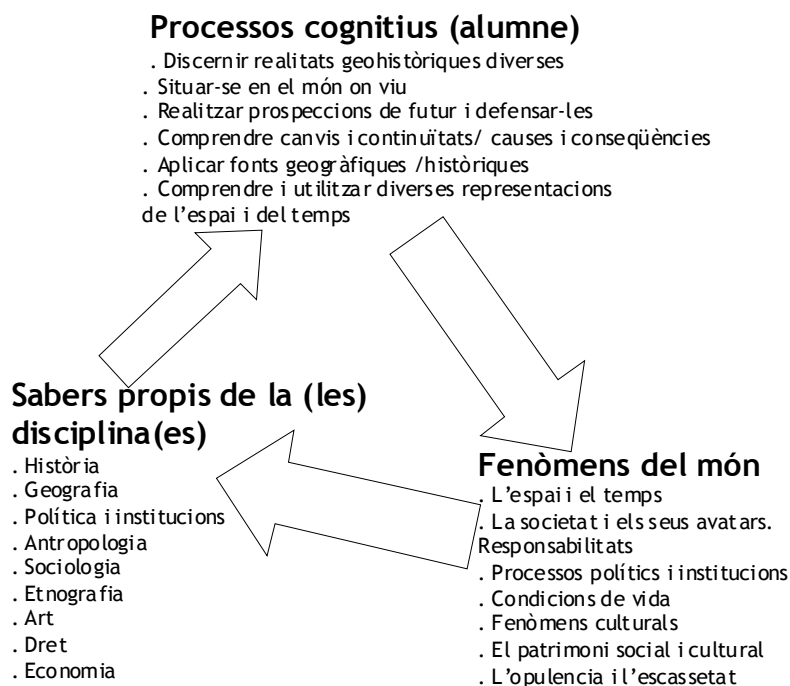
Processos cognitius (alumne)

. Discernir realitats geohistòriques diverses
. Situar-se en el món on viu
. Realitzar prospeccions de futur i defensar-les
. Comprendre canvis i continuïtats/ causes i conseqüències
. Aplicar fonts geogràfiques /històriques
. Comprendre i utilitzar diverses representacions de l'espai i del temps

Sabers propis de la (les) disciplina(es)

. Història
. Geografia
. Política i institucions
. Antropologia
. Sociologia
. Etnografia
. Art
. Dret
. Economia

Fenòmens del món

. L'espai i el temps
. La societat i els seus avatars. Responsabilitats
. Processos polítics i institucions
. Condicions de vida
. Fenòmens culturals
. El patrimoni social i cultural
. L'opulencia i l'escassetat